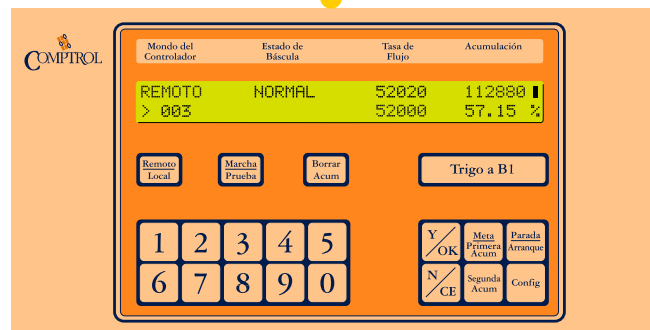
COMPTROL

Mondo del Controlador

Estado de Báscula

Tasa de Flujo

Acumulación

REMOTO NORMAL 52020 112880

> 003 52000 57.15 %

Remoto
Local

Marcha
Prueba

Borrar
Acum

Trigo a B1

1 2 3 4 5
6 7 8 9 0

Y
OK

Meta
Primera
Acum

Parada
Arranque

N
CE

Segunda
Acum

Config